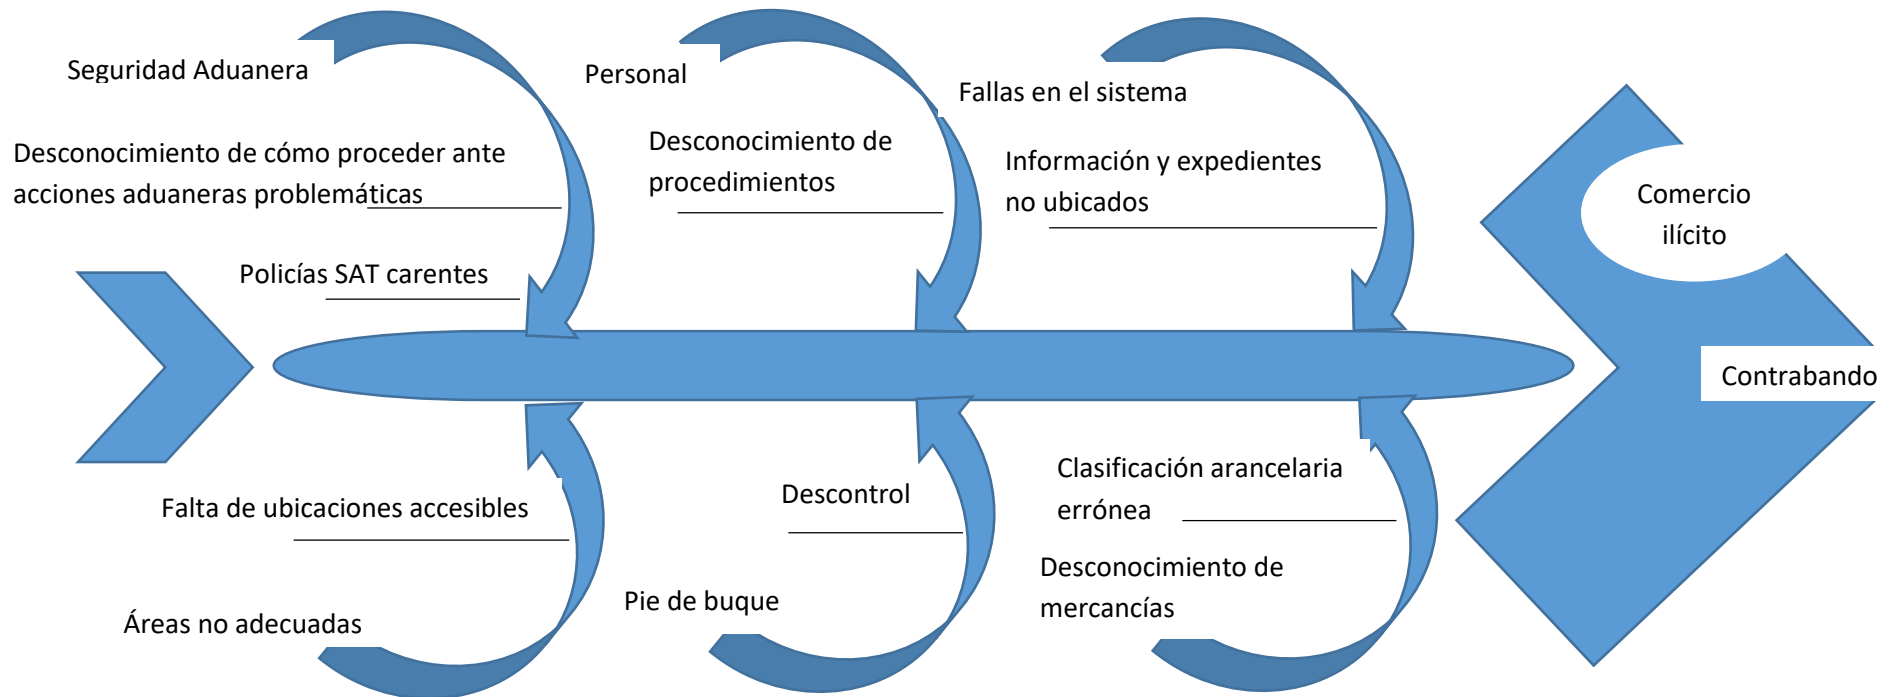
Seguridad Aduanera

Desconocimiento de cómo proceder ante acciones aduaneras problemáticas

Policías SAT carentes

Personal

Desconocimiento de procedimientos

Fallas en el sistema

Información y expedientes no ubicados

Comercio ilícito

Contrabando

Falta de ubicaciones accesibles

Áreas no adecuadas

Descontrol

Pie de buque

Clasificación arancelaria errónea

Desconocimiento de mercancías